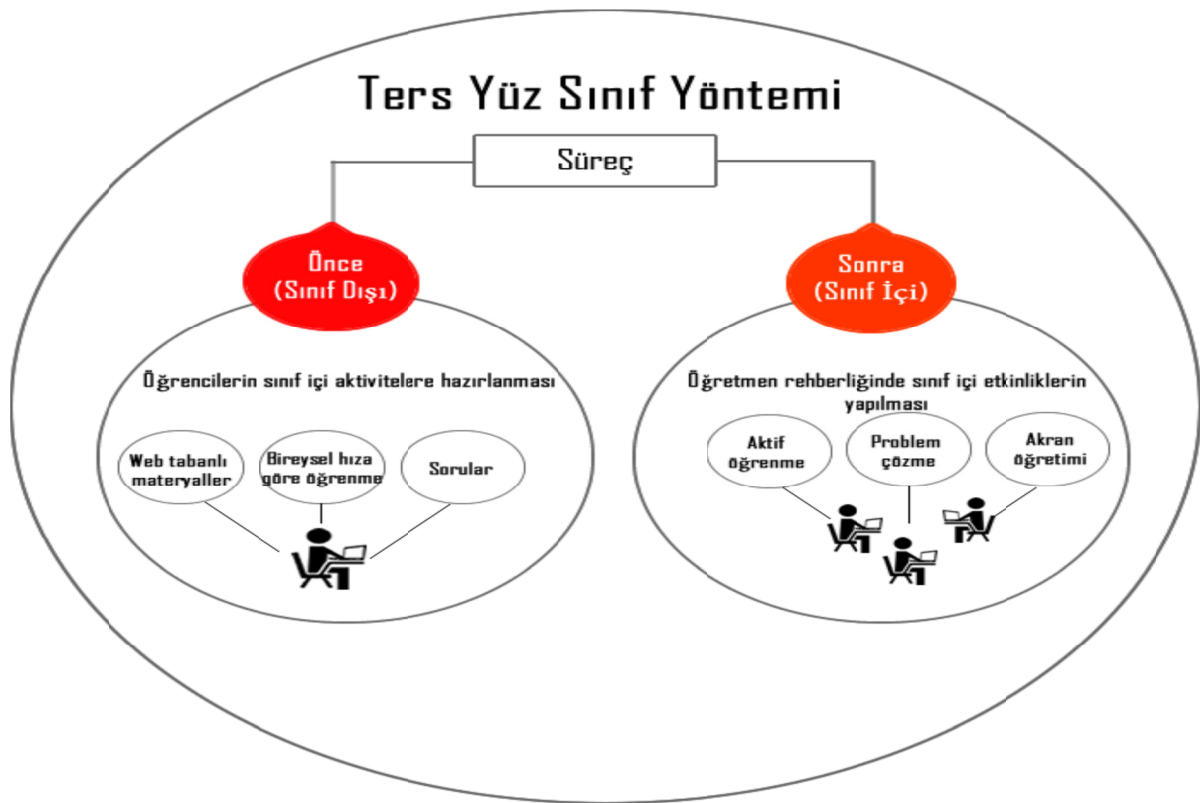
Ters Yüz Sınıf Yöntemi

Süreç

Önce
(Sınıf Dışı)

Sonra
(Sınıf İçi)

Öğrencilerin sınıf içi aktivitelere hazırlanması

Web tabanlı materyaller

Bireysel hıza göre öğrenme

Sorular

Öğretmen rehberliğinde sınıf içi etkinliklerin yapılması

Aktif öğrenme

Problem çözme

Akran öğretimi